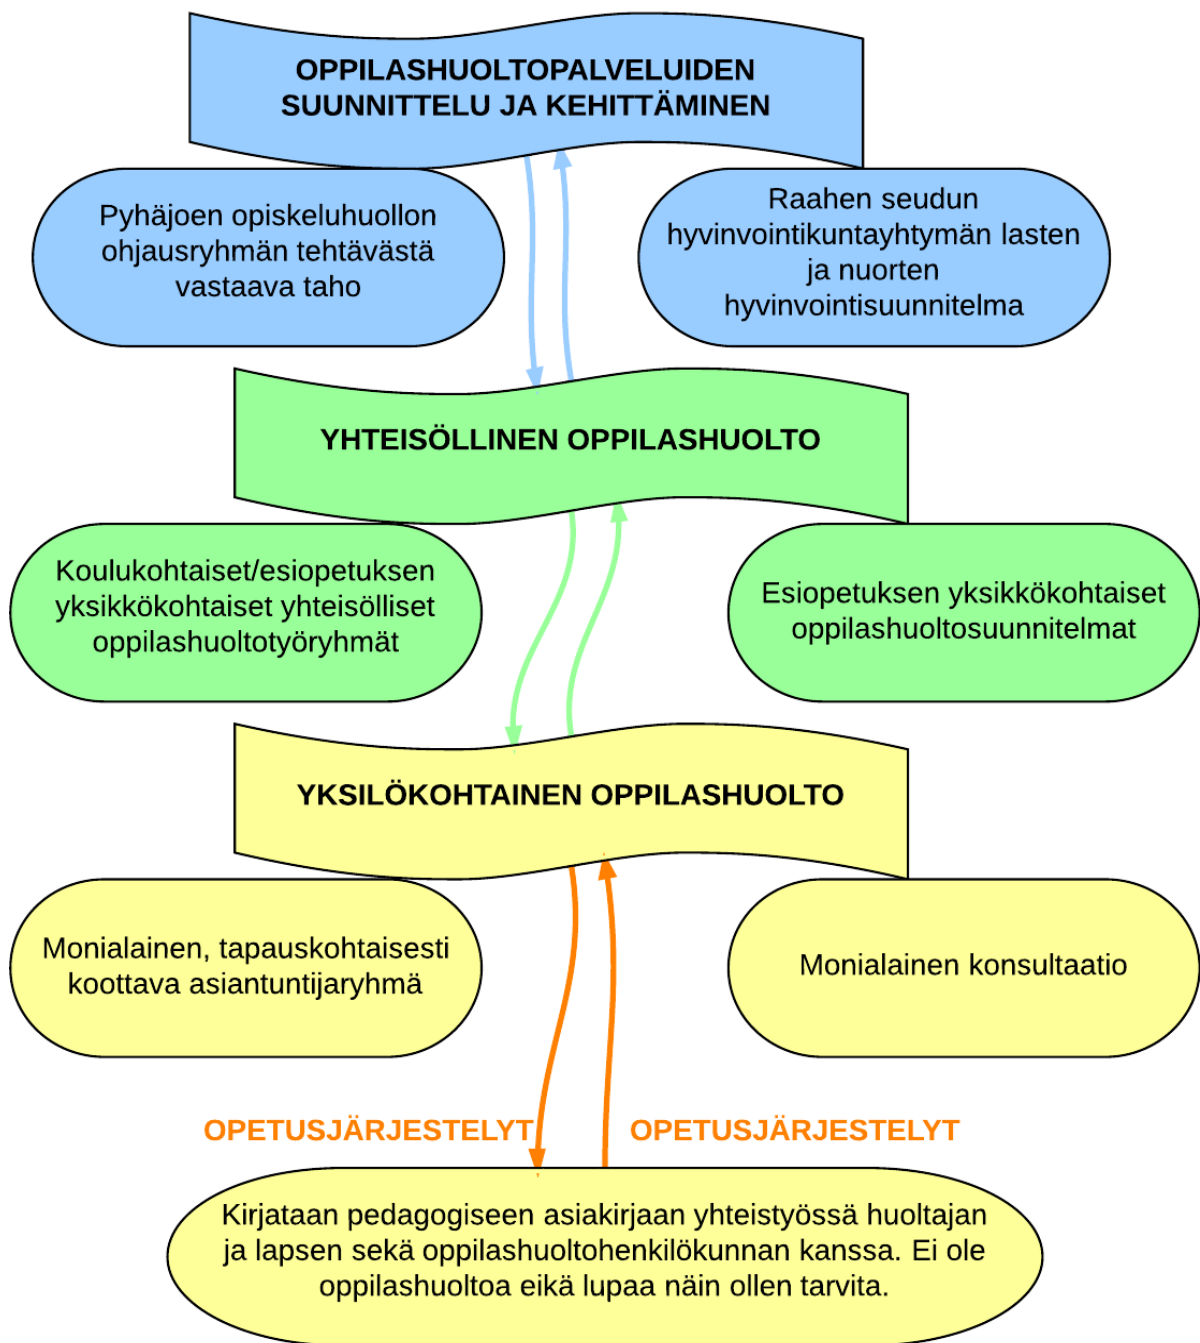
OPPILASHUOLTOPALVELUIDEN SUUNNITTELU JA KEHITTÄMINEN

Pyhäjoen opiskeluhuollon ohjausryhmän tehtävästä vastaava taho

Raahen seudun hyvinvointikuntayhtymän lasten ja nuorten hyvinvointisuunnitelma

YHTEISÖLLINEN OPPILASHUOLTO

Koulukohtaiset/esiopetuksen yksikkökohtaiset yhteisölliset oppilashuoltotyöryhmät

Esiopetuksen yksikkökohtaiset oppilashuoltosuunnitelmat

YKSILÖKOHTAINEN OPPILASHUOLTO

Monialainen, tapauskohtaisesti koottava asiantuntijaryhmä

Monialainen konsultaatio

OPETUSJÄRJESTELYT

OPETUSJÄRJESTELYT

Kirjataan pedagogiseen asiakirjaan yhteistyössä huoltajan ja lapsen sekä oppilashuoltohenkilökunnan kanssa. Ei ole oppilashuoltoa eikä lupaa näin ollen tarvita.